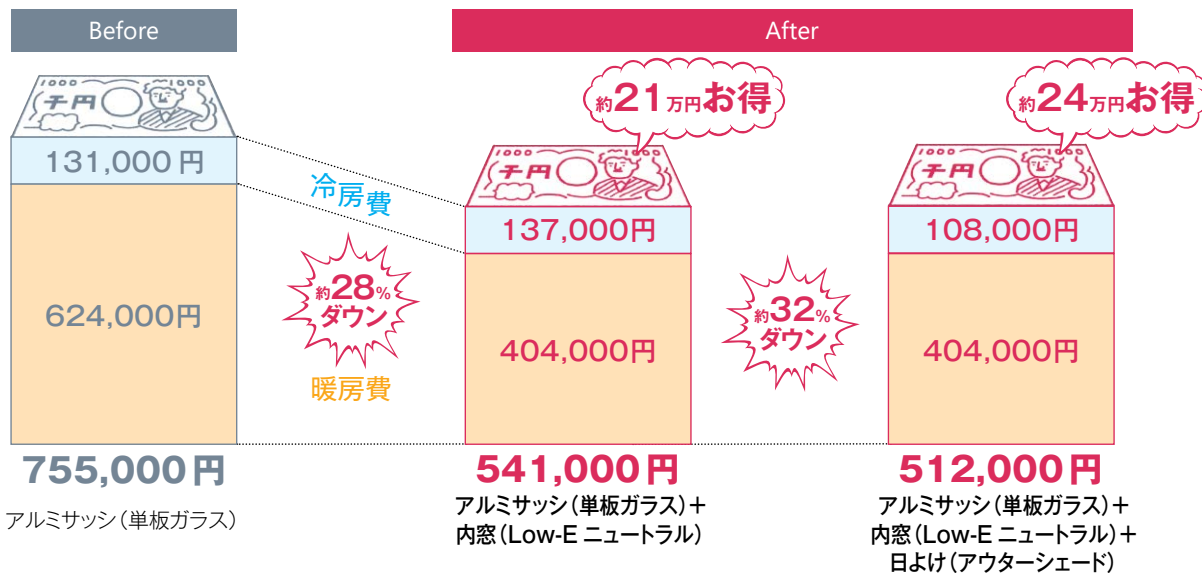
Before

After

千円

131,000円

624,000円

755,000円

アルミサッシ（単板ガラス）

冷房費

約28%ダウン

暖房費

約21万円お得

千円

137,000円

404,000円

541,000円

アルミサッシ（単板ガラス）＋内窓（Low-E ニュートラル）

約32%ダウン

約24万円お得

千円

108,000円

404,000円

512,000円

アルミサッシ（単板ガラス）＋内窓（Low-E ニュートラル）＋日よけ（アウターシェード）